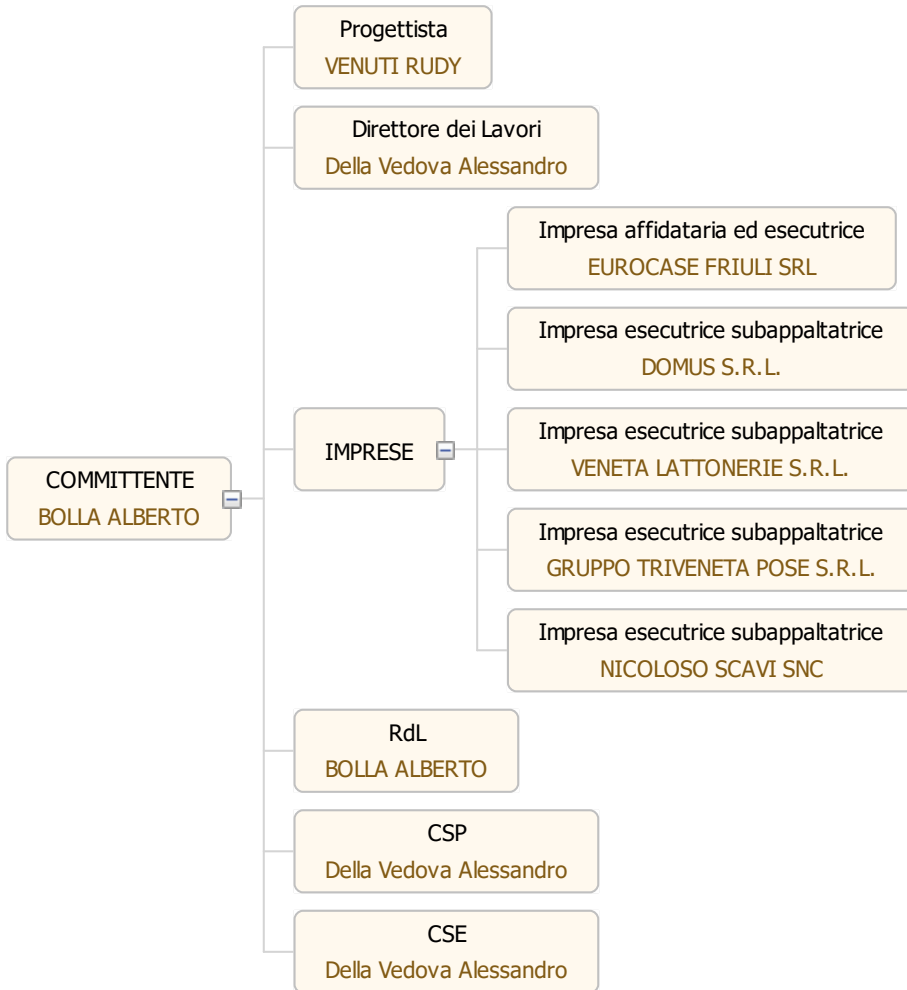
COMMITTENTE
BOLLA ALBERTO

Progettista
VENUTI RUDY

Direttore dei Lavori
Della Vedova Alessandro

IMPRESE

Impresa affidataria ed esecutrice
EUROCASE FRIULI SRL

Impresa esecutrice subappaltatrice
DOMUS S.R.L.

Impresa esecutrice subappaltatrice
VENETA LATTONERIE S.R.L.

Impresa esecutrice subappaltatrice
GRUPPO TRIVENETA POSE S.R.L.

Impresa esecutrice subappaltatrice
NICOLOSO SCAVI SNC

RdL
BOLLA ALBERTO

CSP
Della Vedova Alessandro

CSE
Della Vedova Alessandro